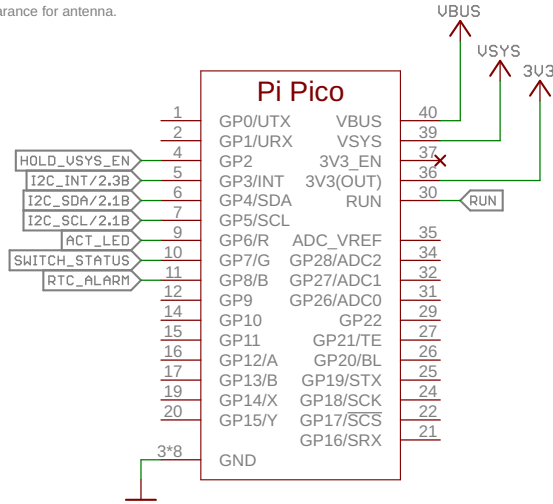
arance for antenna.

VBUS
VSYS
3V3

Pi Pico

1 GP0/UTX
2 GP1/URX
HOLD_VSYS_EN 4 GP2
I2C_INT/2.3B 5 GP3/INT
I2C_SDA/2.1B 6 GP4/SDA
I2C_SCL/2.1B 7 GP5/SCL
ACT_LED 9 GP6/R
SWITCH_STATUS 10 GP7/G
RTC_ALARM 11 GP8/B
12 GP9
14 GP10
15 GP11
16 GP12/A
17 GP13/B
19 GP14/X
20 GP15/Y
3*8 GND

VBUS 40
VSYS 39
3V3_EN 37
3V3(OUT) 36
RUN 30 RUN
ADC_VREF 35
GP28/ADC2 34
GP27/ADC1 32
GP26/ADC0 31
GP22 29
GP21/TE 27
GP20/BL 26
GP19/STX 25
GP18/SCK 24
GP17/$\overline{SCS}$ 22
GP16/SRX 21